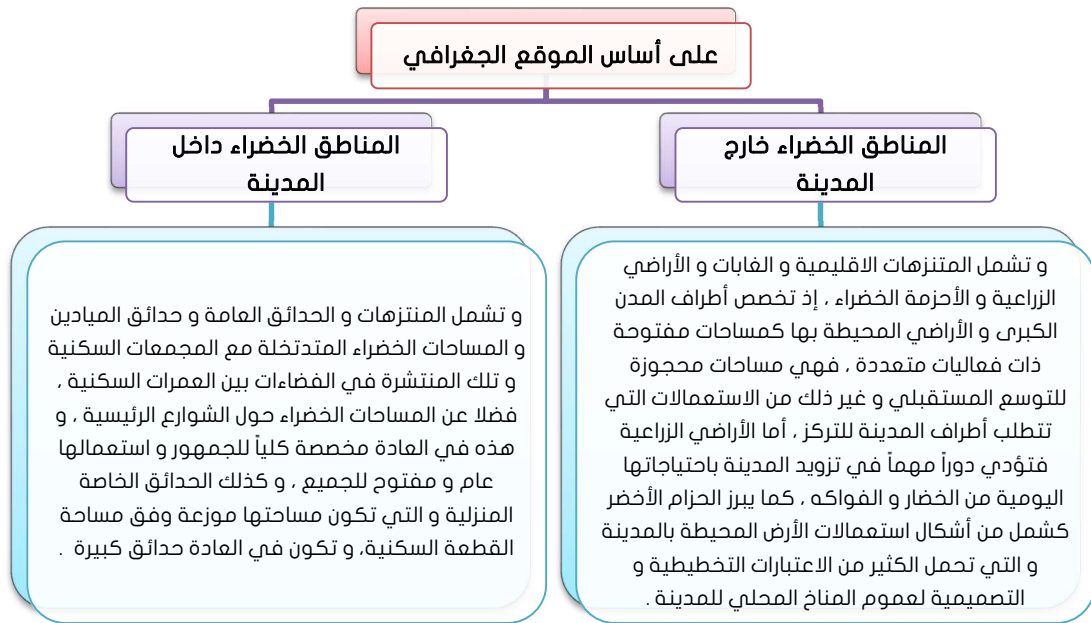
على أساس الموقع الجغرافي

المناطق الخضراء خارج المدينة

و تشمل المتنزهات الاقليمية و الغابات و الأراضي الزراعية و الأحزمة الخضراء ، إذ تخصص أطراف المدن الكبرى و الأراضي المحيطة بها كمساحات مفتوحة ذات فعاليات متعددة ، فهي مساحات محجوزة للتوسع المستقبلي و غير ذلك من الاستعمالات التي تتطلب أطراف المدينة للتركز ، أما الأراضي الزراعية فتؤدي دوراً مهماً في تزويد المدينة باحتياجاتها اليومية من الخضار و الفواكه ، كما يبرز الحزام الأخضر كشمل من أشكال استعمالات الأرض المحيطة بالمدينة و التي تحمل الكثير من الاعتبارات التخطيطية و التصميمية لعموم المناخ المحلي للمدينة .

المناطق الخضراء داخل المدينة

و تشمل المنتزهات و الحدائق العامة و حدائق الميادين و المساحات الخضراء المتدتخلة مع المجمعات السكنية و تلك المنتشرة في الفضاءات بين العمرات السكنية ، فضلا عن المساحات الخضراء حول الشوارع الرئيسية ، و هذه في العادة مخصصة كلياً للجمهور و استعمالها عام و مفتوح للجميع ، و كذلك الحدائق الخاصة المنزلية و التي تكون مساحتها موزعة وفق مساحة القطعة السكنية، و تكون في العادة حدائق كبيرة .